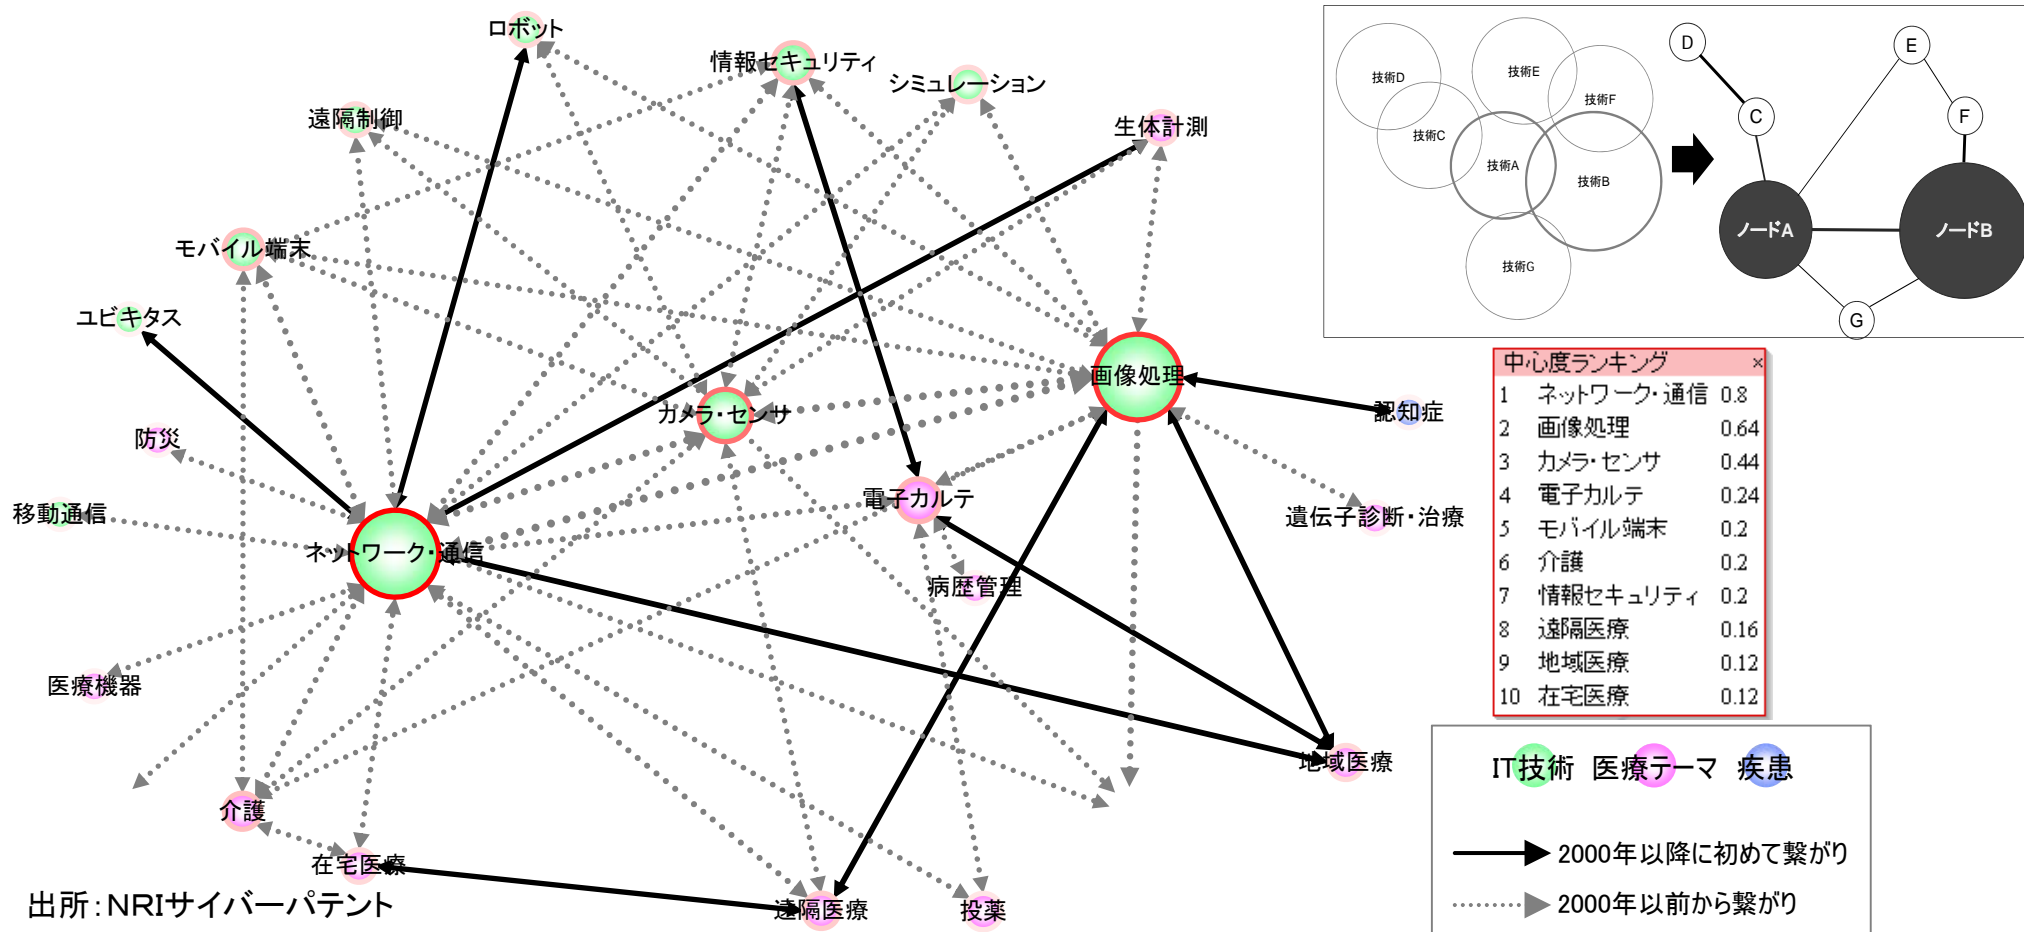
ロボット
情報セキュリティ
シミュレーション
遠隔制御
生体計測
モバイル端末
ユビキタス
画像処理
認知症
カメラ・センサ
防災
電子カルテ
遺伝子診断・治療
移動通信
ネットワーク・通信
病歴管理
医療機器
地域医療
介護
在宅医療
遠隔医療
投薬
出所：NRIサイバーパテント

技術D
技術E
技術F
技術C
技術A
技術B
技術G
D
E
C
F
ノードA
ノードB
G

中心度ランキング
| | | |
|---|---|---|
| 1 | ネットワーク・通信 | 0.8 |
| 2 | 画像処理 | 0.64 |
| 3 | カメラ・センサ | 0.44 |
| 4 | 電子カルテ | 0.24 |
| 5 | モバイル端末 | 0.2 |
| 6 | 介護 | 0.2 |
| 7 | 情報セキュリティ | 0.2 |
| 8 | 遠隔医療 | 0.16 |
| 9 | 地域医療 | 0.12 |
| 10 | 在宅医療 | 0.12 |

IT技術 医療テーマ 疾患
2000年以降に初めて繋がり
2000年以前から繋がり